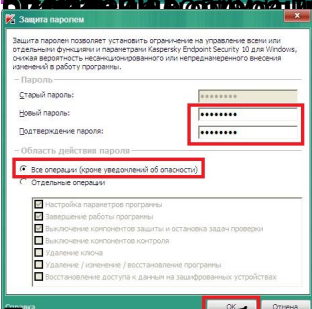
Защита паролем

Защита паролем позволяет установить ограничение на управление всеми или отдельными функциями и параметрами Kaspersky Endpoint Security 10 для Windows, снижая вероятность несанкционированного или непреднамеренного внесения изменений в работу программы.

Пароль

Старый пароль: ••••••••••

Новый пароль: ••••••••

Подтверждение пароля: ••••••••

Область действия пароля

Все операции (кроме уведомлений об опасности)

Отдельные операции

Настройка параметров программы

Завершение работы программы

Выключение компонентов защиты и остановка задач проверки

Выключение компонентов контроля

Удаление ключа

Удаление / изменение / восстановление программы

Восстановление доступа к данным на зашифрованных устройствах

Справка

OK

Отмена